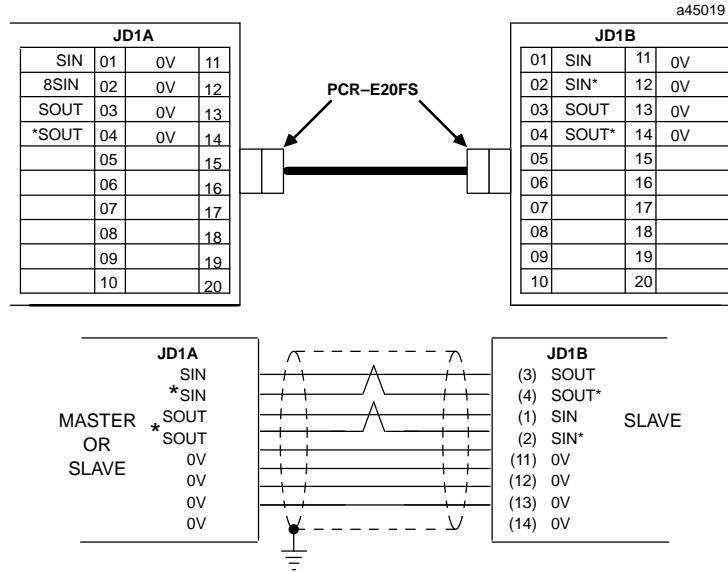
a45019

JD1A

| SIN | 01 | 0V | 11 |
|---|---|---|---|
| 8SIN | 02 | 0V | 12 |
| SOUT | 03 | 0V | 13 |
| *SOUT | 04 | 0V | 14 |
| | 05 | | 15 |
| | 06 | | 16 |
| | 07 | | 17 |
| | 08 | | 18 |
| | 09 | | 19 |
| | 10 | | 20 |

PCR–E20FS

JD1B

| 01 | SIN | 11 | 0V |
|---|---|---|---|
| 02 | SIN* | 12 | 0V |
| 03 | SOUT | 13 | 0V |
| 04 | SOUT* | 14 | 0V |
| 05 | | 15 | |
| 06 | | 16 | |
| 07 | | 17 | |
| 08 | | 18 | |
| 09 | | 19 | |
| 10 | | 20 | |

MASTER OR SLAVE

JD1A
SIN
*SIN
SOUT
*SOUT
0V
0V
0V
0V

JD1B
(3) SOUT
(4) SOUT*
(1) SIN
(2) SIN*
(11) 0V
(12) 0V
(13) 0V
(14) 0V

SLAVE